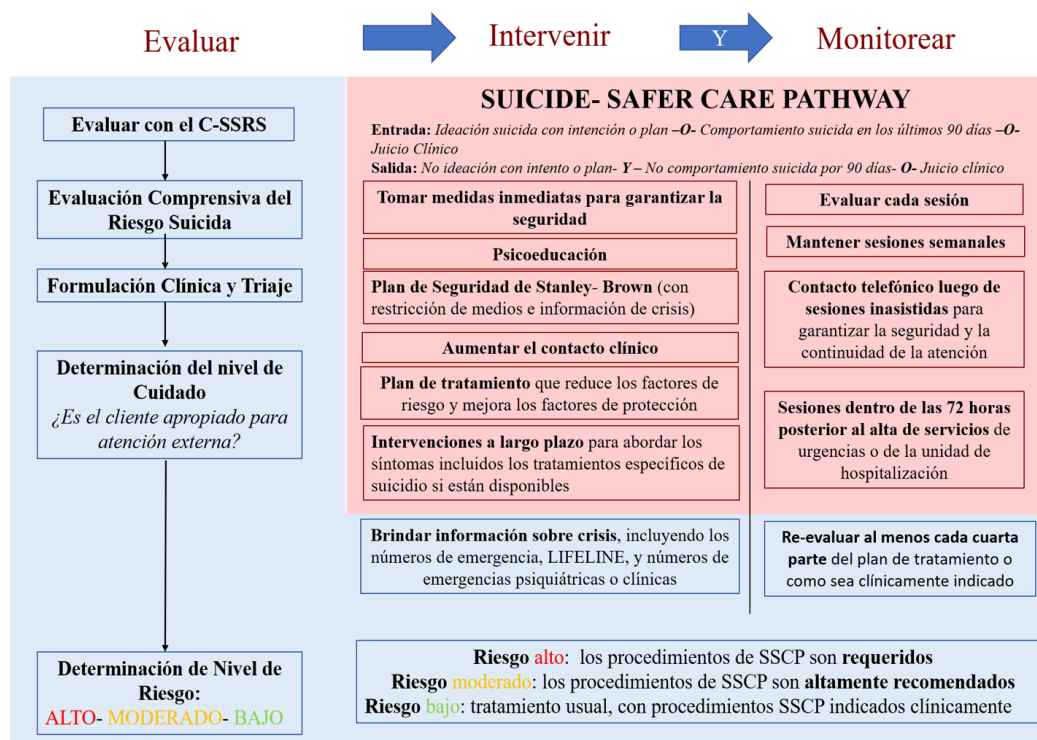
Evaluar

Intervenir

Y

Monitorear

Evaluar con el C-SSRS

Evaluación Comprensiva del Riesgo Suicida

Formulación Clínica y Triaje

Determinación del nivel de Cuidado
*¿Es el cliente apropiado para atención externa?*

Determinación de Nivel de Riesgo:
ALTO- MODERADO- BAJO

SUICIDE- SAFER CARE PATHWAY

**Entrada:** *Ideación suicida con intención o plan* **–O-** *Comportamiento suicida en los últimos 90 días* **–O-** *Juicio Clínico*

**Salida:** *No ideación con intento o plan-* **Y –** *No comportamiento suicida por 90 días-* **O-** *Juicio clínico*

Tomar medidas inmediatas para garantizar la seguridad

Psicoeducación

**Plan de Seguridad de Stanley- Brown** (con restricción de medios e información de crisis)

Aumentar el contacto clínico

**Plan de tratamiento** que reduce los factores de riesgo y mejora los factores de protección

**Intervenciones a largo plazo** para abordar los síntomas incluidos los tratamientos específicos de suicidio si están disponibles

**Brindar información sobre crisis**, incluyendo los números de emergencia, LIFELINE, y números de emergencias psiquiátricas o clínicas

Evaluar cada sesión

Mantener sesiones semanales

**Contacto telefónico luego de sesiones inasistidas** para garantizar la seguridad y la continuidad de la atención

**Sesiones dentro de las 72 horas posterior al alta de servicios** de urgencias o de la unidad de hospitalización

**Re-evaluar al menos cada cuarta parte** del plan de tratamiento o como sea clínicamente indicado

**Riesgo** alto: los procedimientos de SSCP son **requeridos**
**Riesgo** moderado: los procedimientos de SSCP son **altamente recomendados**
**Riesgo** bajo: tratamiento usual, con procedimientos SSCP indicados clínicamente